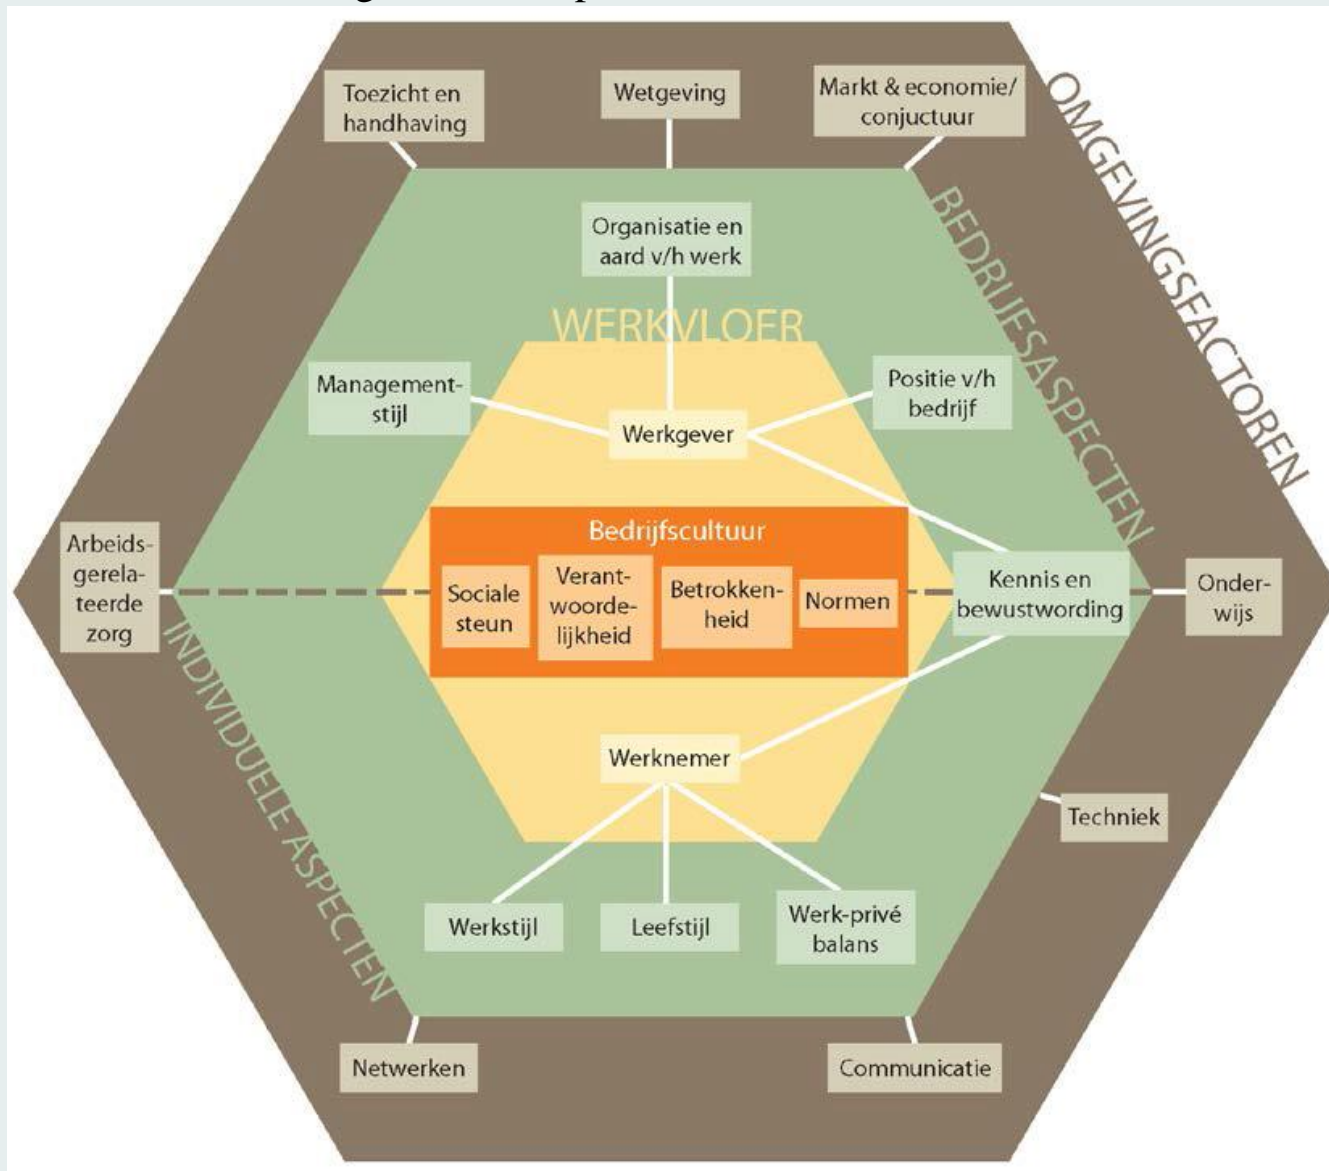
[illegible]

Toezicht en handhaving

Wetgeving

Markt & economie/ conjuctuur

OMGEVINGSFACTOREN

BEDRIJFSASPECTEN

Organisatie en aard v/h werk

WERKVLOER

Management-stijl

Positie v/h bedrijf

Werkgever

Bedrijfscultuur

Arbeids-gerela-teerde zorg

Sociale steun

Verant-woorde-lijkheid

Betrokken-heid

Normen

Kennis en bewustwording

Onder-wijs

INDIVIDUELE ASPECTEN

Werknemer

Techniek

Werkstijl

Leefstijl

Werk-privé balans

Netwerken

Communicatie